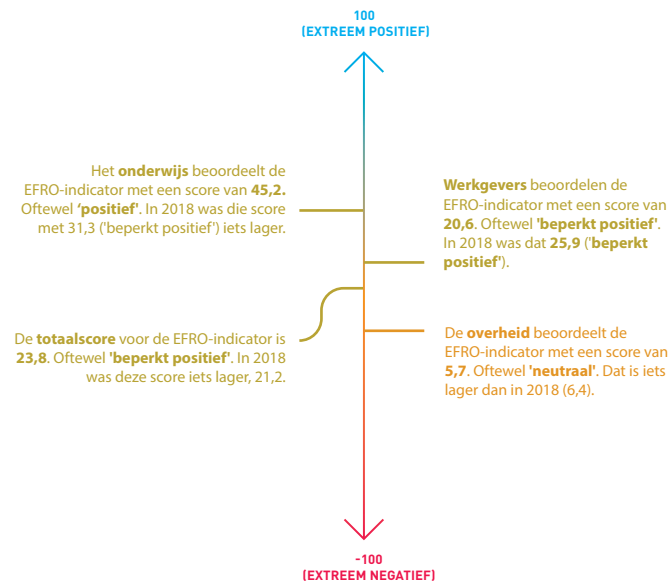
100
(EXTREEM POSITIEF)

Het **onderwijs** beoordeelt de EFRO-indicator met een score van **45,2.** Oftewel **'positief'**. In 2018 was die score met 31,3 ('beperkt positief') iets lager.

**Werkgevers** beoordelen de EFRO-indicator met een score van **20,6**. Oftewel **'beperkt positief'**. In 2018 was dat **25,9** (**'beperkt positief'**).

De **totaalscore** voor de EFRO-indicator is **23,8**. Oftewel **'beperkt positief'**. In 2018 was deze score iets lager, 21,2.

De **overheid** beoordeelt de EFRO-indicator met een score van **5,7**. Oftewel **'neutraal'**. Dat is iets lager dan in 2018 (6,4).

-100
(EXTREEM NEGATIEF)